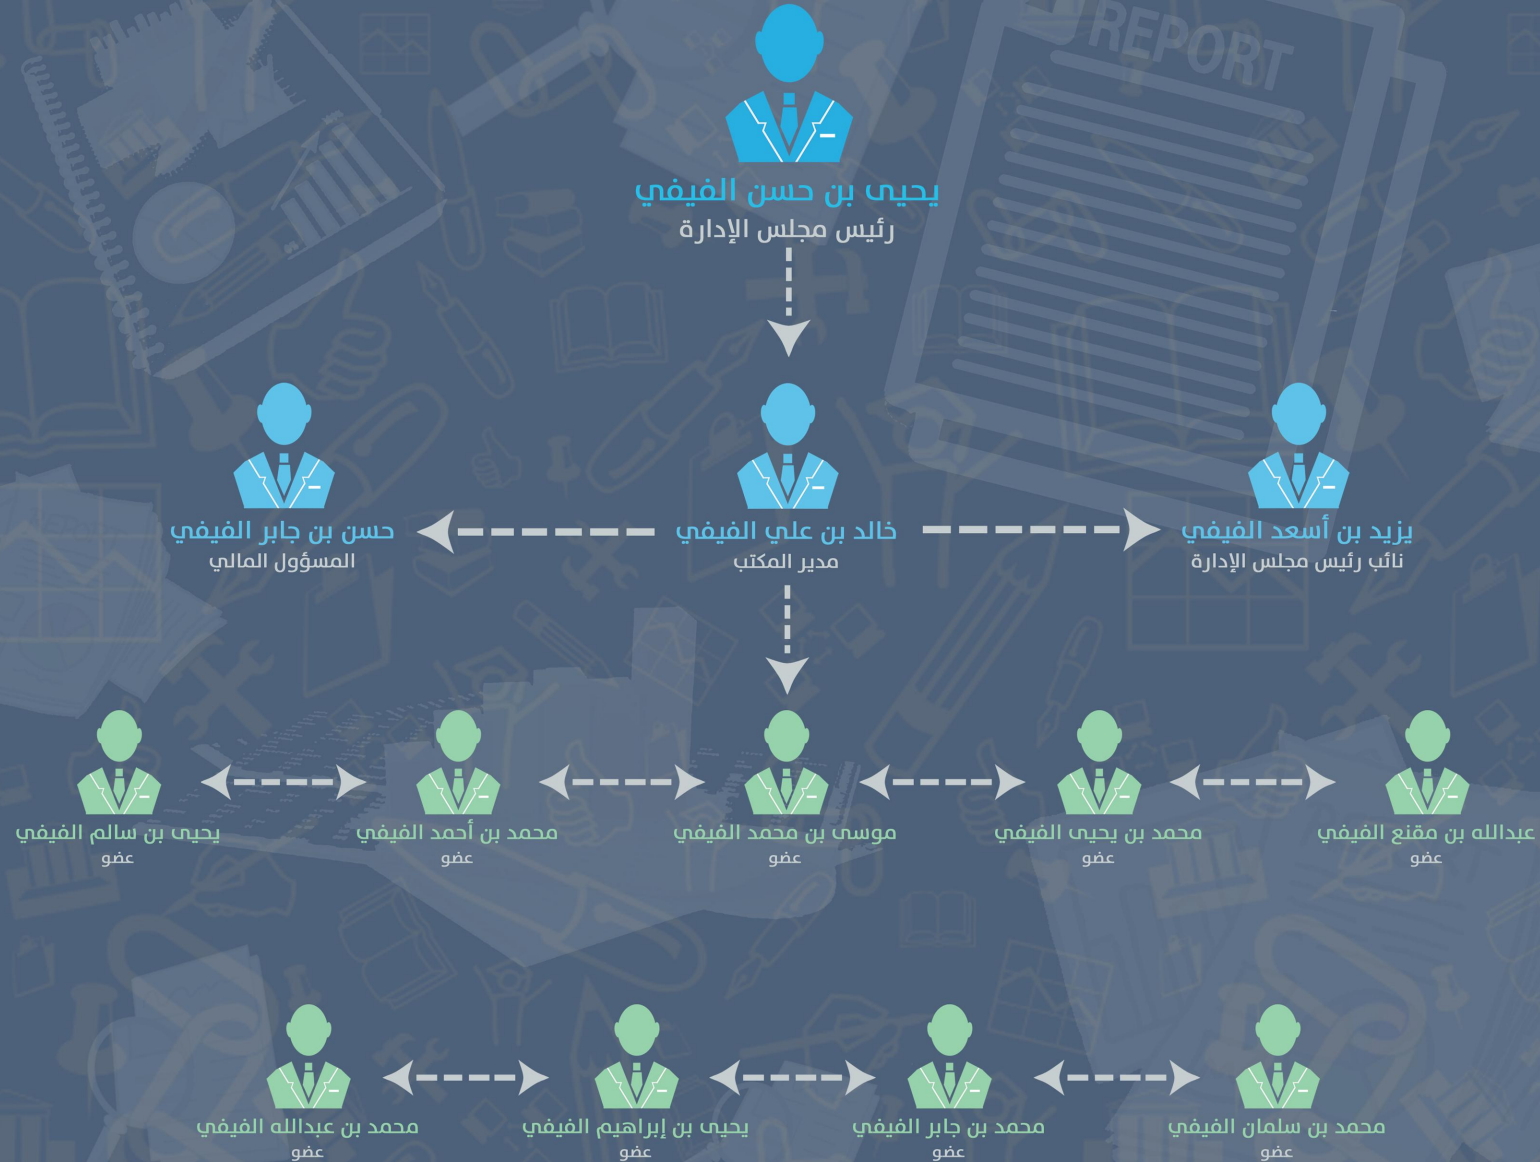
REPORT

يحيى بن حسن الفيفي
رئيس مجلس الإدارة

يزيد بن أسعد الفيفي
نائب رئيس مجلس الإدارة

خالد بن علي الفيفي
مدير المكتب

حسن بن جابر الفيفي
المسؤول المالي

عبدالله بن مقنع الفيفي
عضو

محمد بن يحيى الفيفي
عضو

موسى بن محمد الفيفي
عضو

محمد بن أحمد الفيفي
عضو

يحيى بن سالم الفيفي
عضو

محمد بن سلمان الفيفي
عضو

محمد بن جابر الفيفي
عضو

يحيى بن إبراهيم الفيفي
عضو

محمد بن عبدالله الفيفي
عضو